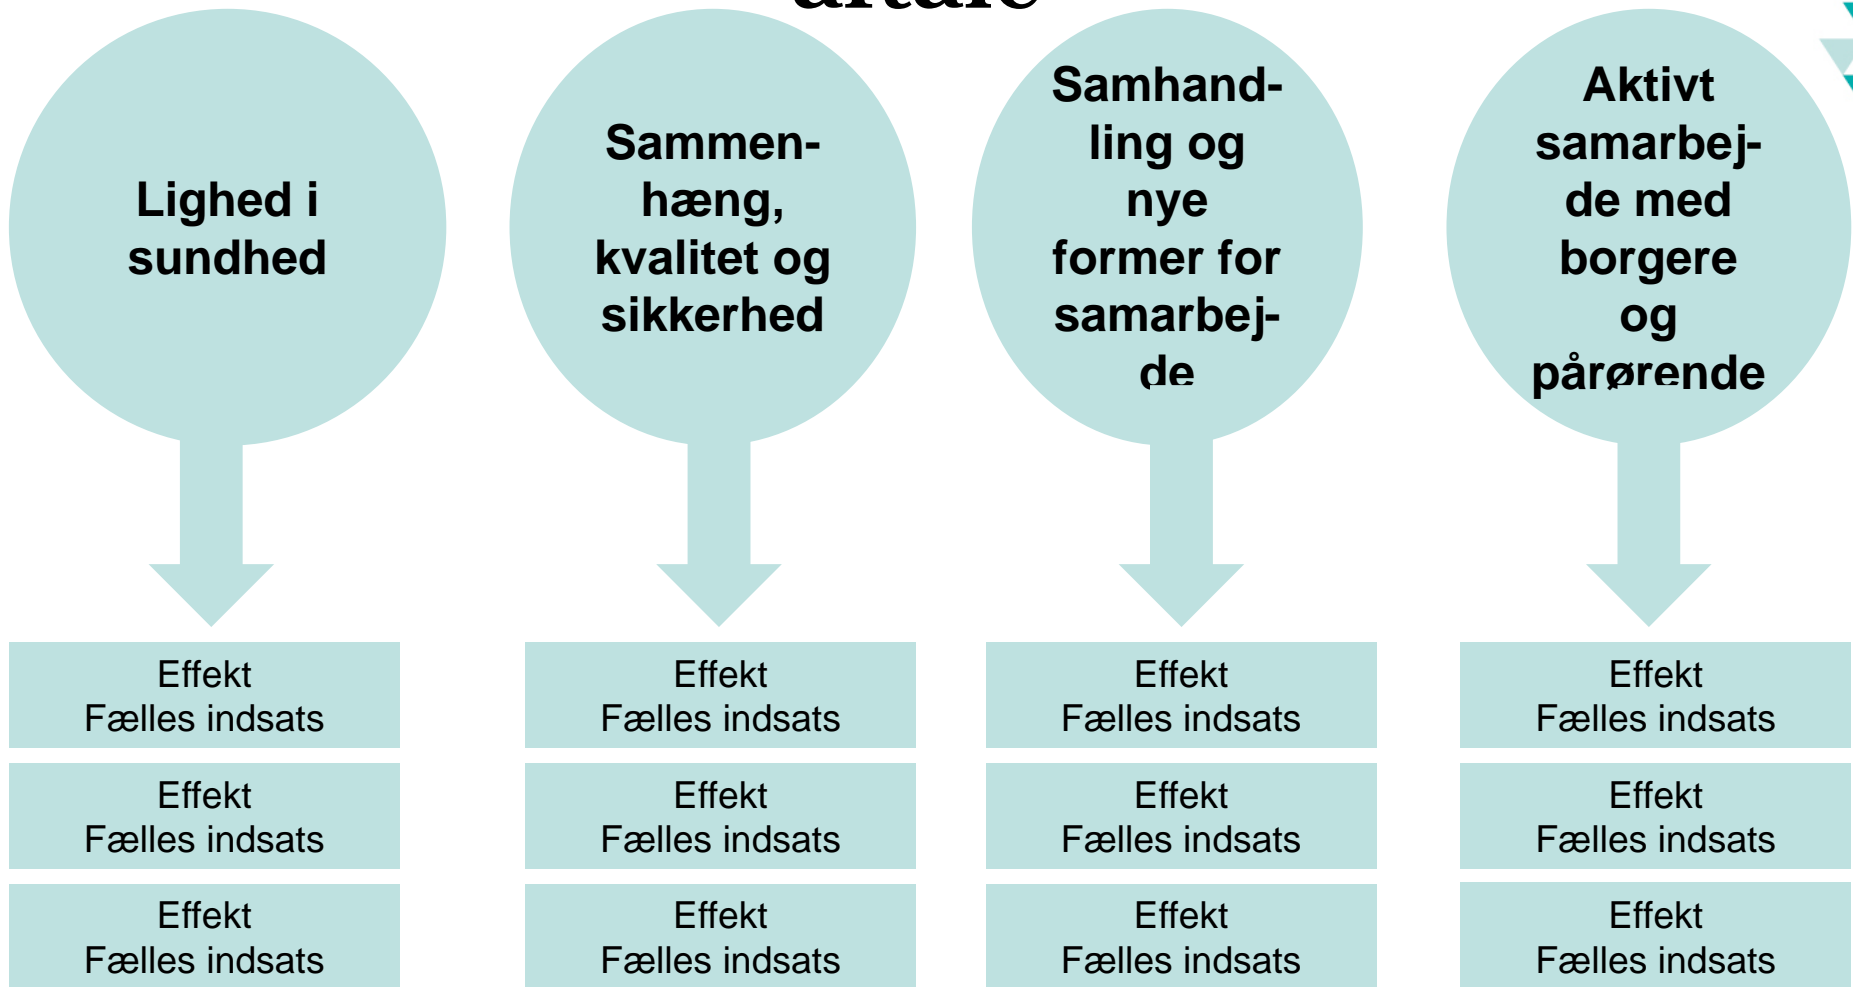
aftale

Lighed i sundhed

Sammenhæng, kvalitet og sikkerhed

Samhandling og nye former for samarbejde

Aktivt samarbejde med borgere og pårørende

Effekt
Fælles indsats

Effekt
Fælles indsats

Effekt
Fælles indsats

Effekt
Fælles indsats

Effekt
Fælles indsats

Effekt
Fælles indsats

Effekt
Fælles indsats

Effekt
Fælles indsats

Effekt
Fælles indsats

Effekt
Fælles indsats

Effekt
Fælles indsats

Effekt
Fælles indsats